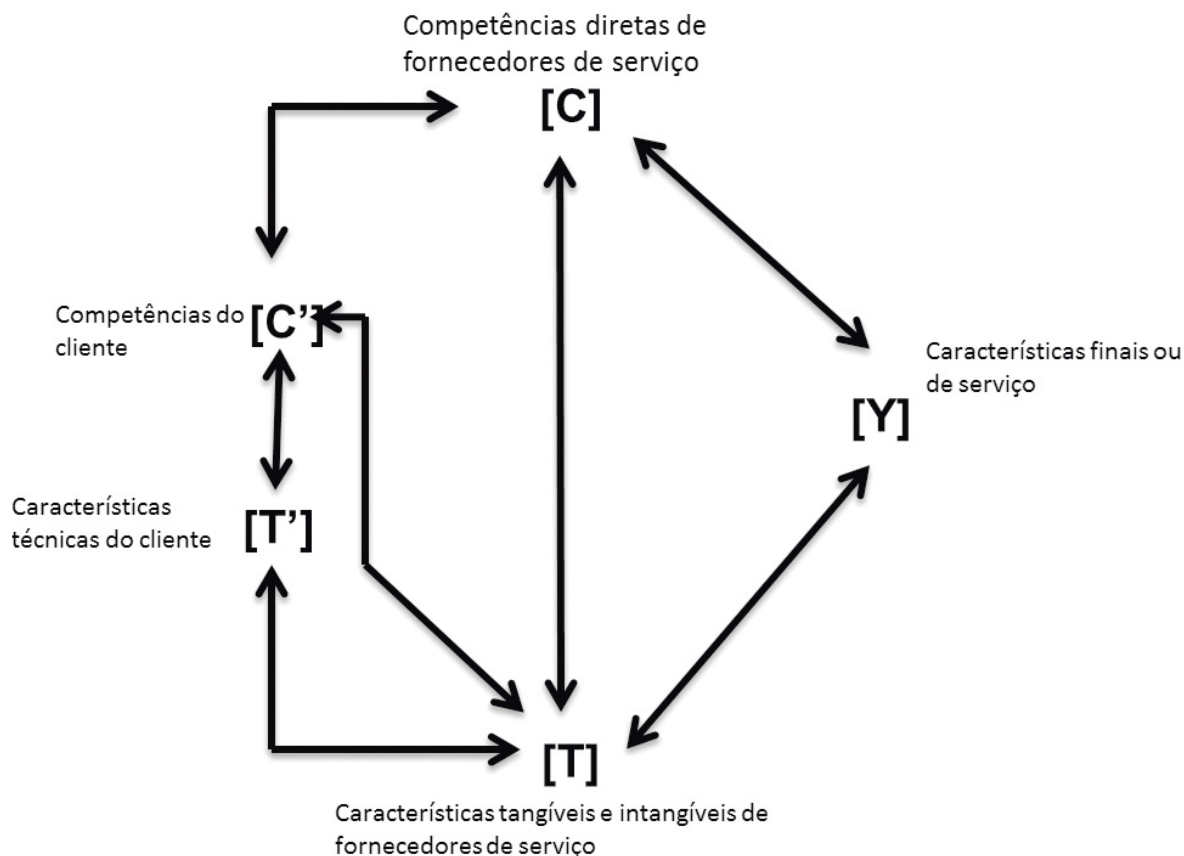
Competências diretas de fornecedores de serviço
[C]

Competências do cliente
[C']

Características finais ou de serviço
[Y]

Características técnicas do cliente
[T']

[T]
Características tangíveis e intangíveis de fornecedores de serviço